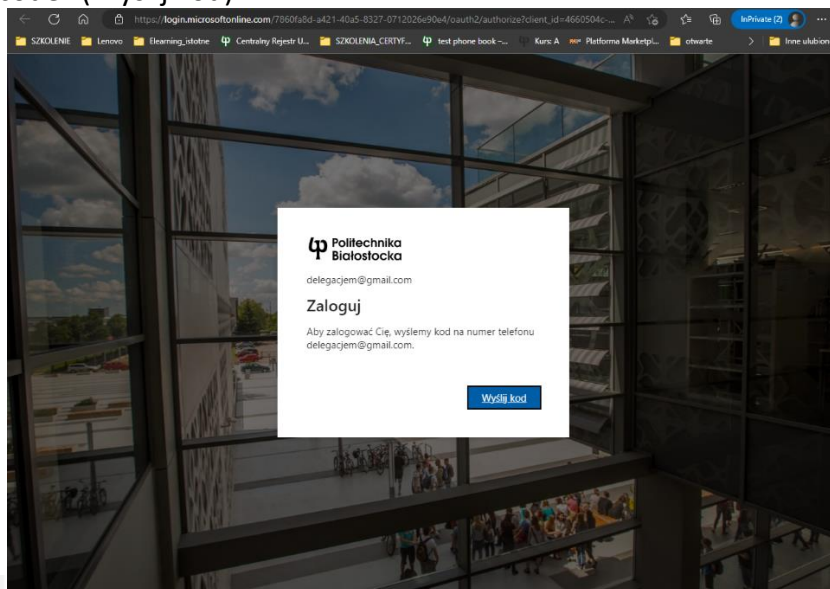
https://login.microsoftonline.com/7860fa8d-a421-40a5-8327-0712026e90e4/oauth2/authorize?client_id=4660504c-...

InPrivate (2)

SZKOLENIE | Lenovo | Elearning_istotne | Centralny Rejestr U... | SZKOLENIA_CERTYF... | test phone book -... | Kurs: A | Platforma Marketpl... | otwarte | Inne ulubion

Politechnika Białostocka

delegacjem@gmail.com

Zaloguj

Aby zalogować Cię, wyślemy kod na numer telefonu delegacjem@gmail.com.

Wyślij kod